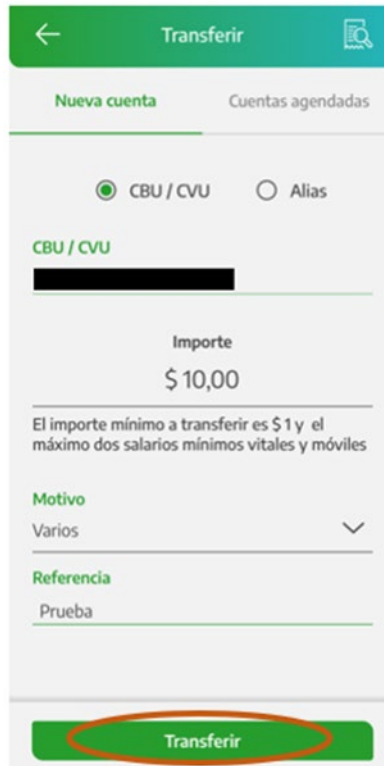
Transferir

Nueva cuenta

Cuentas agendadas

CBU / CVU

Alias

CBU / CVU

Importe

$ 10,00

El importe mínimo a transferir es $ 1 y el máximo dos salarios mínimos vitales y móviles

Motivo

Varios

Referencia

Prueba

Transferir